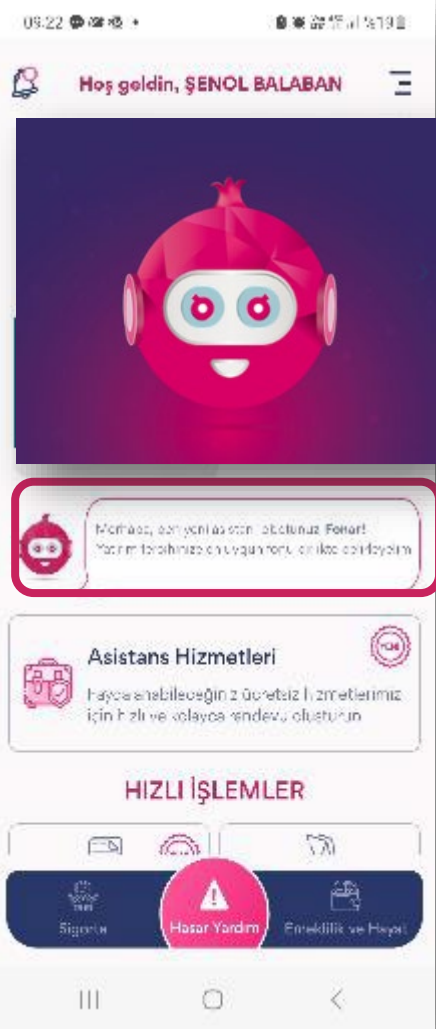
06:22

Hoş geldin, ŞENOL BALABAN

Merhaba, ben yeni asistanınız Fenar! Yardım talebinize en uygun konu ile ilgili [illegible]

Asistans Hizmetleri

Faydalanabileceğin 2 ücretsiz hizmetimiz için hızlı ve kolayca randevu oluşturun

HIZLI İŞLEMLER

Sigorta

Hasar Yardım

Emeklilik ve Hayat